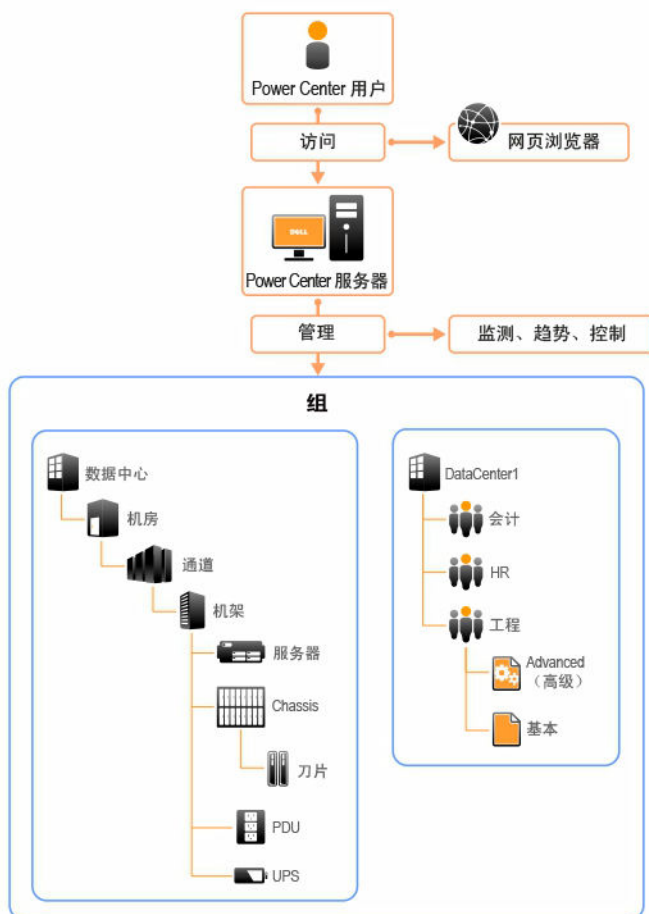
Power Center 用户

访问

网页浏览器

DELL

Power Center 服务器

管理

监测、趋势、控制

组

数据中心

机房

通道

机架

服务器

Chassis

刀片

PDU

UPS

DataCenter1

会计

HR

工程

Advanced
（高级）

基本